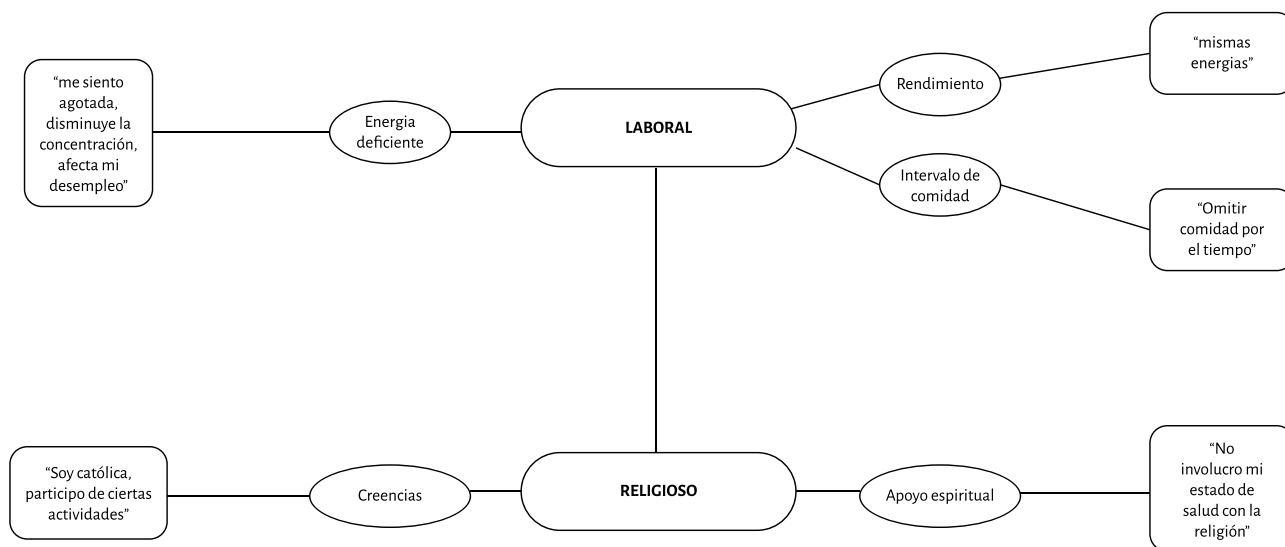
“me siento agotada, disminuye la concentración, afecta mi desempleo”

Energia deficiente

LABORAL

Rendimiento

“mismas energias”

Intervalo de comidad

“Omitir comidad por el tiempo”

“Soy católica, participo de ciertas actividades”

Creencias

RELIGIOSO

Apoyo espiritual

“No involucro mi estado de salud con la religión”